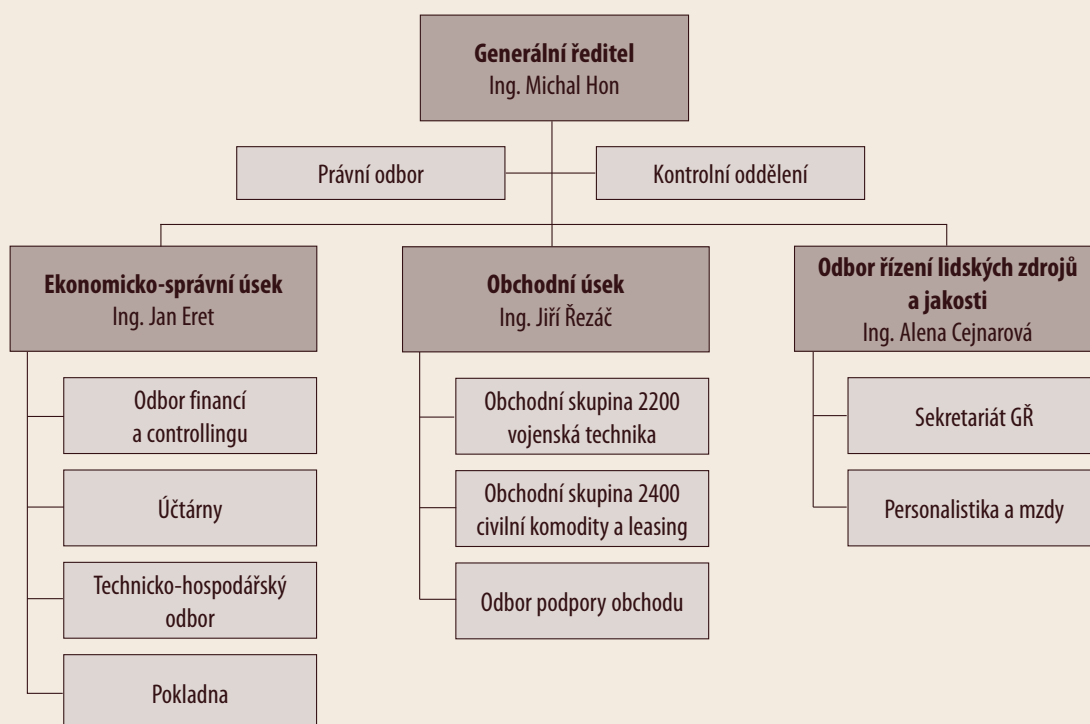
**Generální ředitel**
Ing. Michal Hon

Právní odbor

Kontrolní oddělení

**Ekonomicko-správní úsek**
Ing. Jan Eret

Odbor financí a controllingu

Účtárny

Technicko-hospodářský odbor

Pokladna

**Obchodní úsek**
Ing. Jiří Řezáč

Obchodní skupina 2200 vojenská technika

Obchodní skupina 2400 civilní komodity a leasing

Odbor podpory obchodu

**Odbor řízení lidských zdrojů a jakosti**
Ing. Alena Cejnarová

Sekretariát GŘ

Personalistika a mzdy